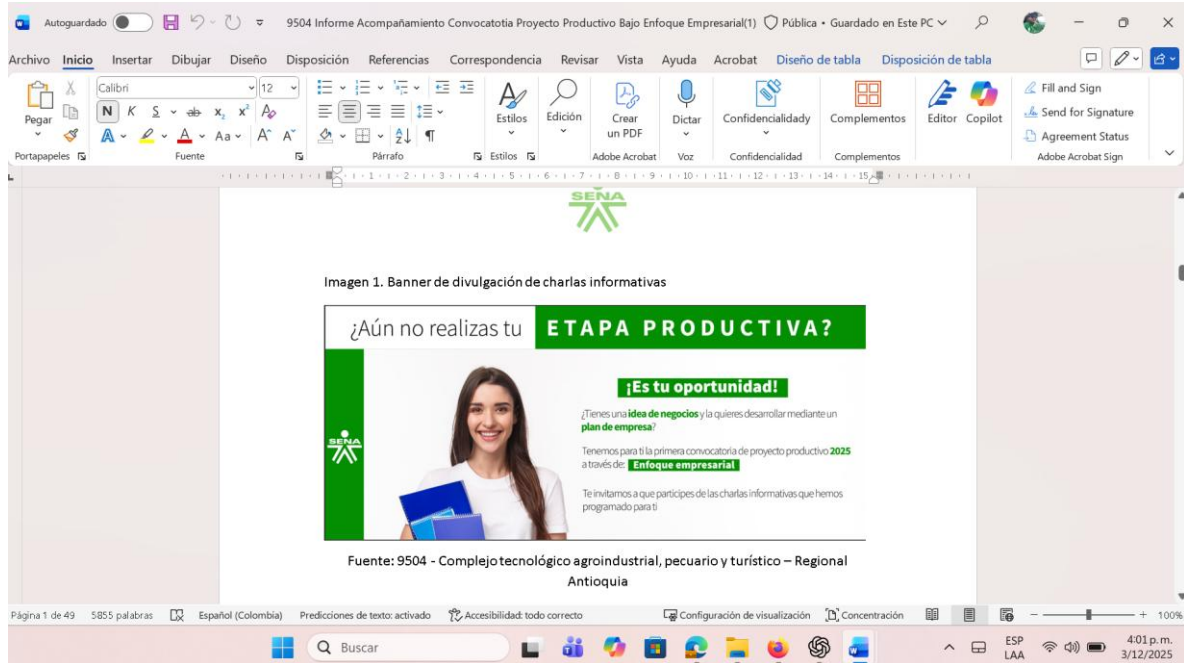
Autoguardado 9504 Informe Acompañamiento Convocatotia Proyecto Productivo Bajo Enfoque Empresarial(1) Pública • Guardado en Este PC

Archivo Inicio Insertar Dibujar Diseño Disposición Referencias Correspondencia Revisar Vista Ayuda Acrobat Diseño de tabla Disposición de tabla

Pegar Calibri 12 N K S Estilos Edición Crear un PDF Dictar Confidencialidady Complementos Editor Copilot Fill and Sign Send for Signature Agreement Status

Portapapeles Fuente Párrafo Estilos Adobe Acrobat Voz Confidencialidad Complementos Adobe Acrobat Sign

SENA

Imagen 1. Banner de divulgación de charlas informativas

¿Aún no realizas tu ETAPA PRODUCTIVA?

SENA

¡Es tu oportunidad!

¿Tienes una idea de negocios y la quieres desarrollar mediante un plan de empresa?

Tenemos para ti la primera convocatoria de proyecto productivo 2025 a través de: Enfoque empresarial

Te invitamos a que participes de las charlas informativas que hemos programado para ti

Fuente: 9504 - Complejo tecnológico agroindustrial, pecuario y turístico – Regional Antioquia

Página 1 de 49 5855 palabras Español (Colombia) Predicciones de texto: activado Accesibilidad: todo correcto Configuración de visualización Concentración 100%

Buscar ESP LAA 4:01 p. m. 3/12/2025